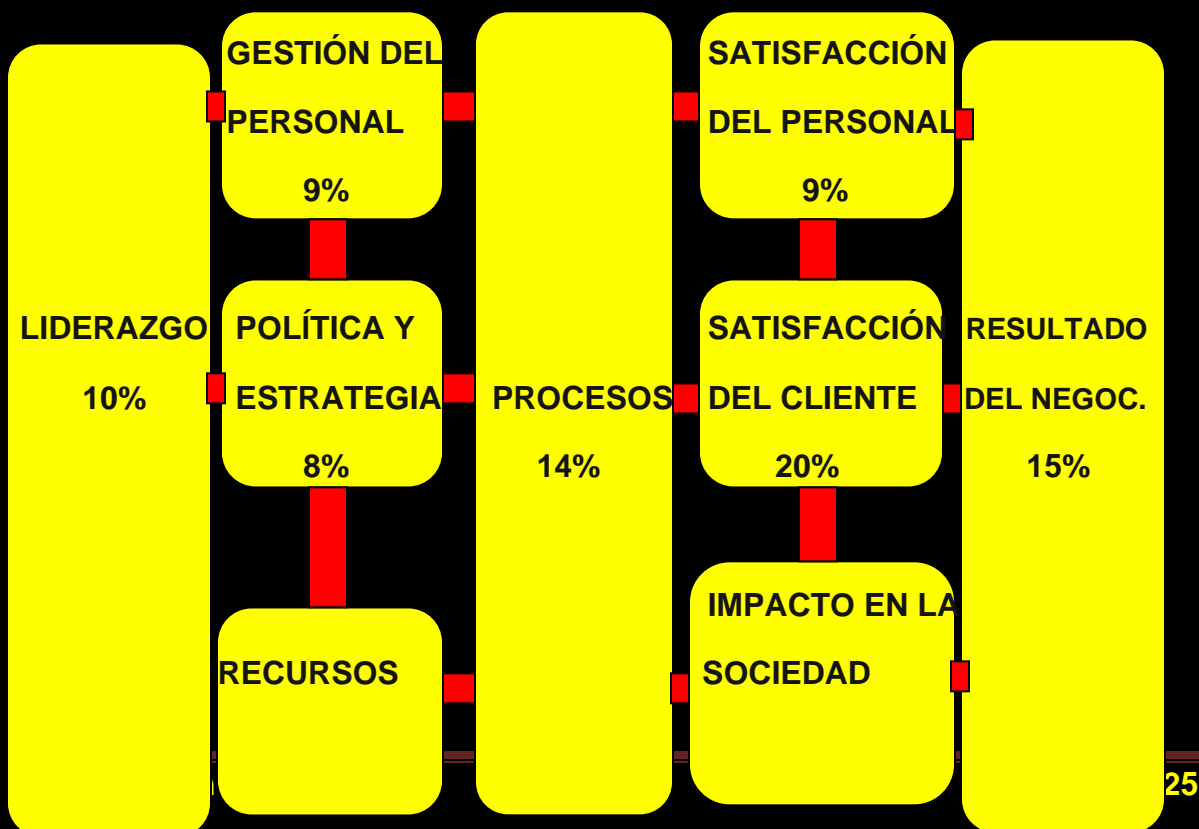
LIDERAZGO
10%

GESTIÓN DEL PERSONAL
9%

POLÍTICA Y ESTRATEGIA
8%

RECURSOS

PROCESOS
14%

SATISFACCIÓN DEL PERSONAL
9%

SATISFACCIÓN DEL CLIENTE
20%

IMPACTO EN LA SOCIEDAD

RESULTADO DEL NEGOC.
15%

25